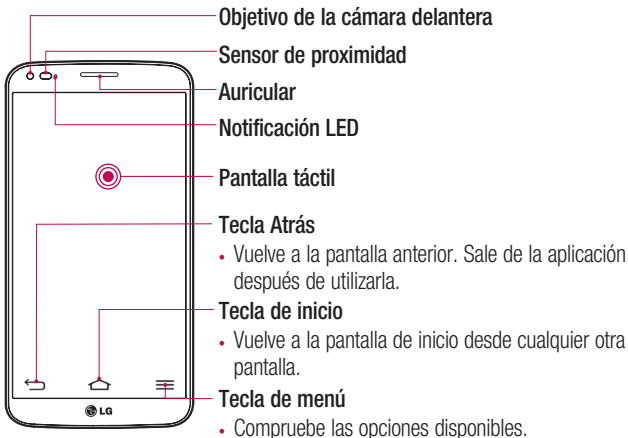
Objetivo de la cámara delantera
Sensor de proximidad
Auricular
Notificación LED
Pantalla táctil
Tecla Atrás
• Vuelve a la pantalla anterior. Sale de la aplicación después de utilizarla.
Tecla de inicio
• Vuelve a la pantalla de inicio desde cualquier otra pantalla.
Tecla de menú
• Compruebe las opciones disponibles.

LG